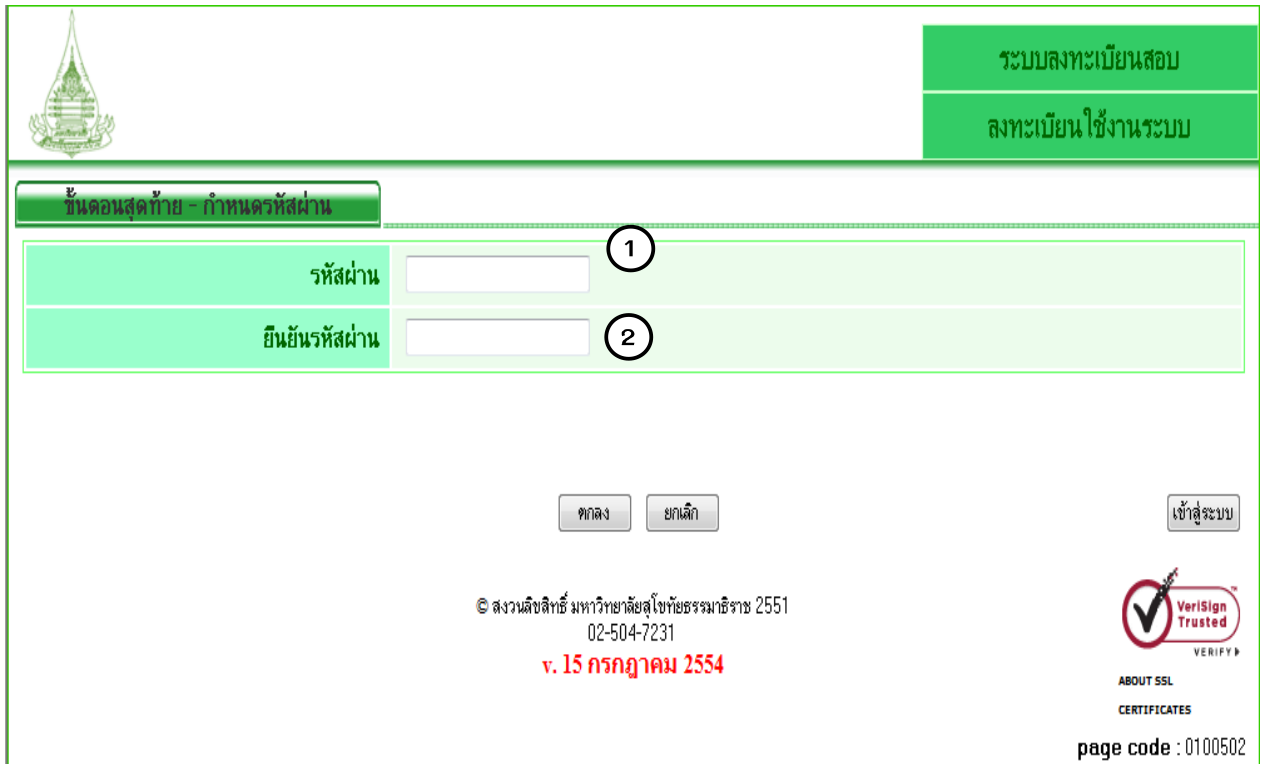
ระบบลงทะเบียนสอบ

ลงทะเบียนใช้งานระบบ

ขั้นตอนสุดท้าย - กำหนดรหัสผ่าน

1

| รหัสผ่าน | |
|---|---|
| ยืนยันรหัสผ่าน | |

2

ตกลง ยกเลิก

เข้าสู่ระบบ

© สงวนลิขสิทธิ์ มหาวิทยาลัยสุโขทัยธรรมาธิราช 2551
02-504-7231
v. 15 กรกฎาคม 2554

VeriSign Trusted
VERIFY

ABOUT SSL CERTIFICATES

page code : 0100502